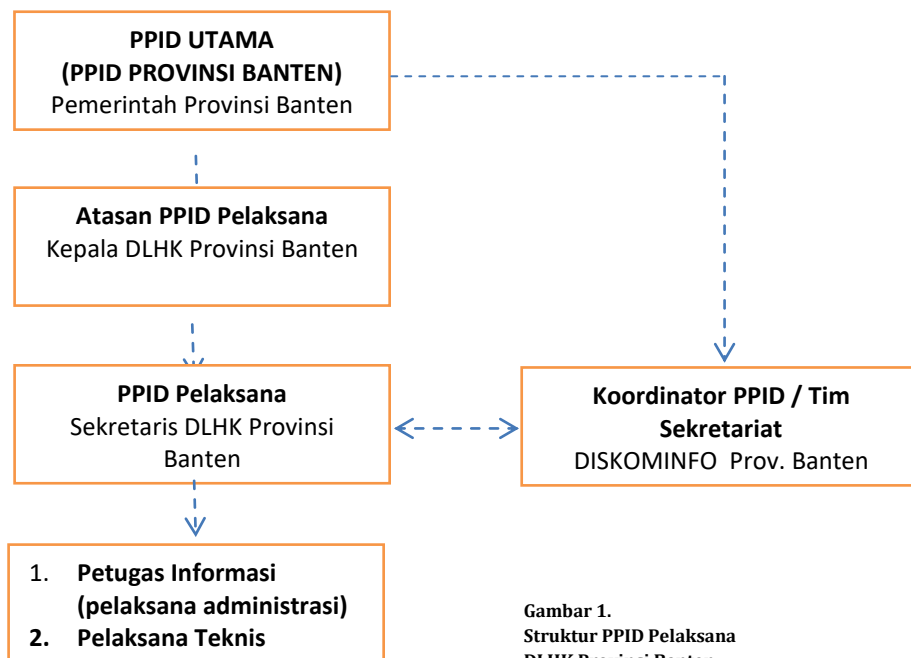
**PPID UTAMA**
**(PPID PROVINSI BANTEN)**
Pemerintah Provinsi Banten

**Atasan PPID Pelaksana**
Kepala DLHK Provinsi Banten

**PPID Pelaksana**
Sekretaris DLHK Provinsi Banten

**Koordinator PPID / Tim Sekretariat**
DISKOMINFO Prov. Banten

1. **Petugas Informasi (pelaksana administrasi)**
2. **Pelaksana Teknis**

**Gambar 1.**
**Struktur PPID Pelaksana**
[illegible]